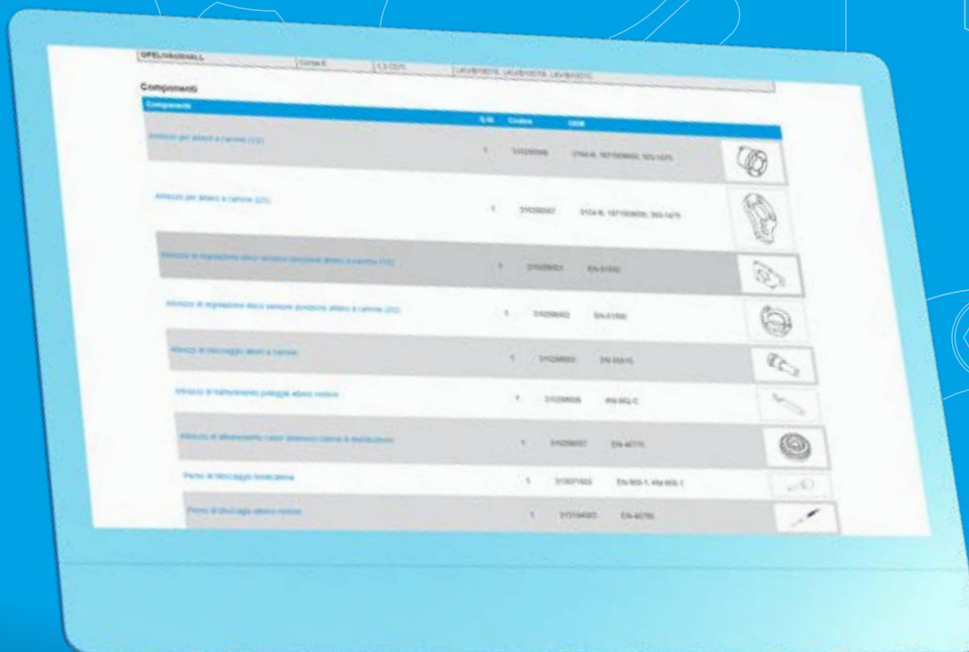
| OPEL/VAUXHALL | Corsa E | 1.3 CDTi | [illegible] |
|---|---|---|---|

Componenti

| Componente | Q.tà | Codice | OEM | |
|---|---|---|---|---|
| Attrezzo per alberi a camme (1/2) | 1 | 310280046 | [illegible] | |
| Attrezzo per albero a camme (2/2) | 1 | 310280047 | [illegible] | |
| Attrezzo di regolazione disco sensore posizione albero a camme (1/2) | 1 | 310280051 | EN-51050 | |
| Attrezzo di regolazione disco sensore posizione albero a camme (2/2) | 1 | 310280052 | EN-51050 | |
| Attrezzo di bloccaggio alberi a camme | 1 | 310280053 | EN-50415 | |
| Attrezzo di trattenimento puleggia albero motore | 1 | 310280026 | EN-952-C | |
| Attrezzo di allineamento catena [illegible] | 1 | 310280057 | EN-46775 | |
| Perno di bloccaggio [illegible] | 1 | 310271502 | EN-955-1, EN-955-1 | |
| Perno di bloccaggio albero motore | 1 | 310104003 | EN-46789 | |